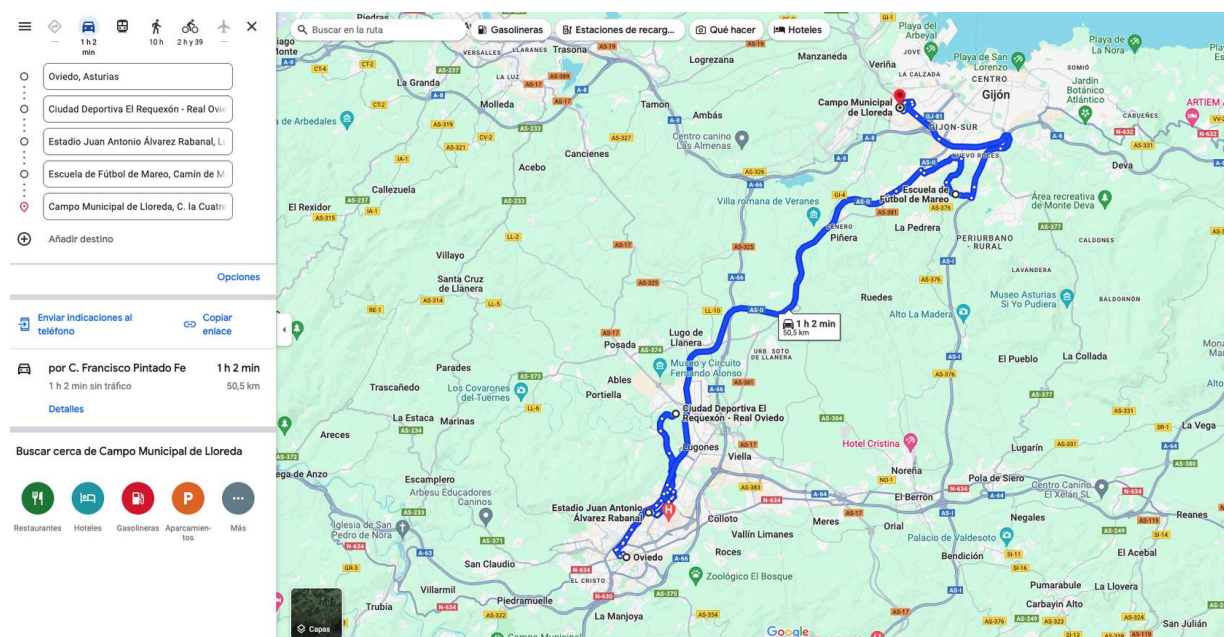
—
1 h 2 min
10 h
2 h y 39
—

Oviedo, Asturias
Ciudad Deportiva El Requexón - Real Ovi
Estadio Juan Antonio Álvarez Rabanal, L
Escuela de Fútbol de Mareo, Camín de M
Campo Municipal de Lloreda, C. la Cuatr
Añadir destino

Opciones

Enviar indicaciones al teléfono
Copiar enlace

por C. Francisco Pintado Fe
1 h 2 min
1 h 2 min sin tráfico
50,5 km
Detalles

Buscar cerca de Campo Municipal de Lloreda

Restaurantes
Hoteles
Gasolineras
Aparcamientos
Más

Buscar en la ruta
Gasolineras
Estaciones de recarg...
Qué hacer
Hoteles

Piedras
Trasona
Lorgezana
Manzaneda
Veriña
Playa del Arbeyal
JOVE
Playa de San Lorenzo
La Nora
SOMIÓ
La Granda
LA LUZ
LA CALZADA
CENTRO
Gijón
Jardín Botánico Atlántico
CABUEÑES
ARTIEM
Molleda
Tamon
Ambás
Campo Municipal de Lloreda
GIJÓN-SUR
de Arbedales
Centro canino Las Almenas
Cancienes
Acebo
NUEVO ROCES
Deva
Callezuela
Escuela de Fútbol de Mareo
Área recreativa de Monte Deva
El Rexidor
Villa romana de Veranes
Piñera
La Pedrera
PERIURBANO - RURAL
CALDONES
LAVANDERA
Villayo
Santa Cruz de Llanera
Ruedes
Museo Asturias Si Yo Pudiera
BALDORNÓN
Alto La Madera
1 h 2 min
50,5 km
Lugo de Llanera
URB. SOTO DE LLANERA
El Pueblo
La Collada
Posada
Museo y Circuito Fernando Alonso
Parades
Ables
Trascañedo
Los Covarones del Tuernes
Portiella
Ciudad Deportiva El Requexón - Real Oviedo
La Estaca
Marinas
Areces
Hotel Cristina
Lugones
Viella
Lugarín
La Vega
Noreña
ega de Anzo
Escamplero
Arbesu Educadores Caninos
Pola de Siero
Centro Canino El Xelán SL
El Berrón
Estadio Juan Antonio Álvarez Rabanal
Colloto
Meres
Orial
Negales
Reanes
Iglesia de San Pedro de Nora
Vallín Limanes
Palacio de Valdesoto
Roces
Bendición
El Acebal
San Claudio
Oviedo
Zoológico El Bosque
EL CRISTO
Villarmil
Pumarabule
La Llovera
Trubia
Piedramuelle
Carbayín Alto
La Manjoya
San Julián
Campo Municipal
Capas
Google